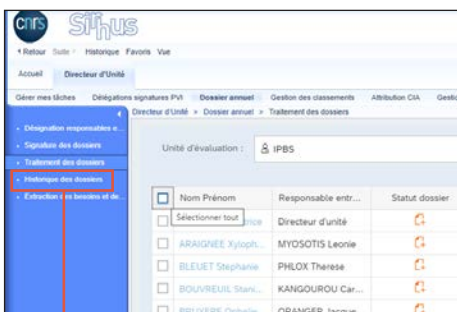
cnrs Sirhus

‹ Retour Suite › Historique Favoris Vue

Accueil Directeur d'Unité

Gérer mes tâches Délégations signatures PVI Dossier annuel Gestion des classements Attribution CIA Gestio

Directeur d'Unité > Dossier annuel > Traitement des dossiers

• Désignation responsables e...
• Signature des dossiers
• Traitement des dossiers
• Historique des dossiers
• Extraction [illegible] bossiers et de...

Unité d'évaluation : IPBS

| | Nom Prénom | Responsable entr... | Statut dossier |
|---|---|---|---|
| | Sélectionner tout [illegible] | Directeur d'unité | |
| | ARAIGNEE Xyloph... | MYOSOTIS Leonie | |
| | BLEUET Stephanie | PHLOX Therese | |
| | BOUVREUIL Stani... | KANGOUROU Car... | |
| | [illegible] | ORANGER Jacque | |